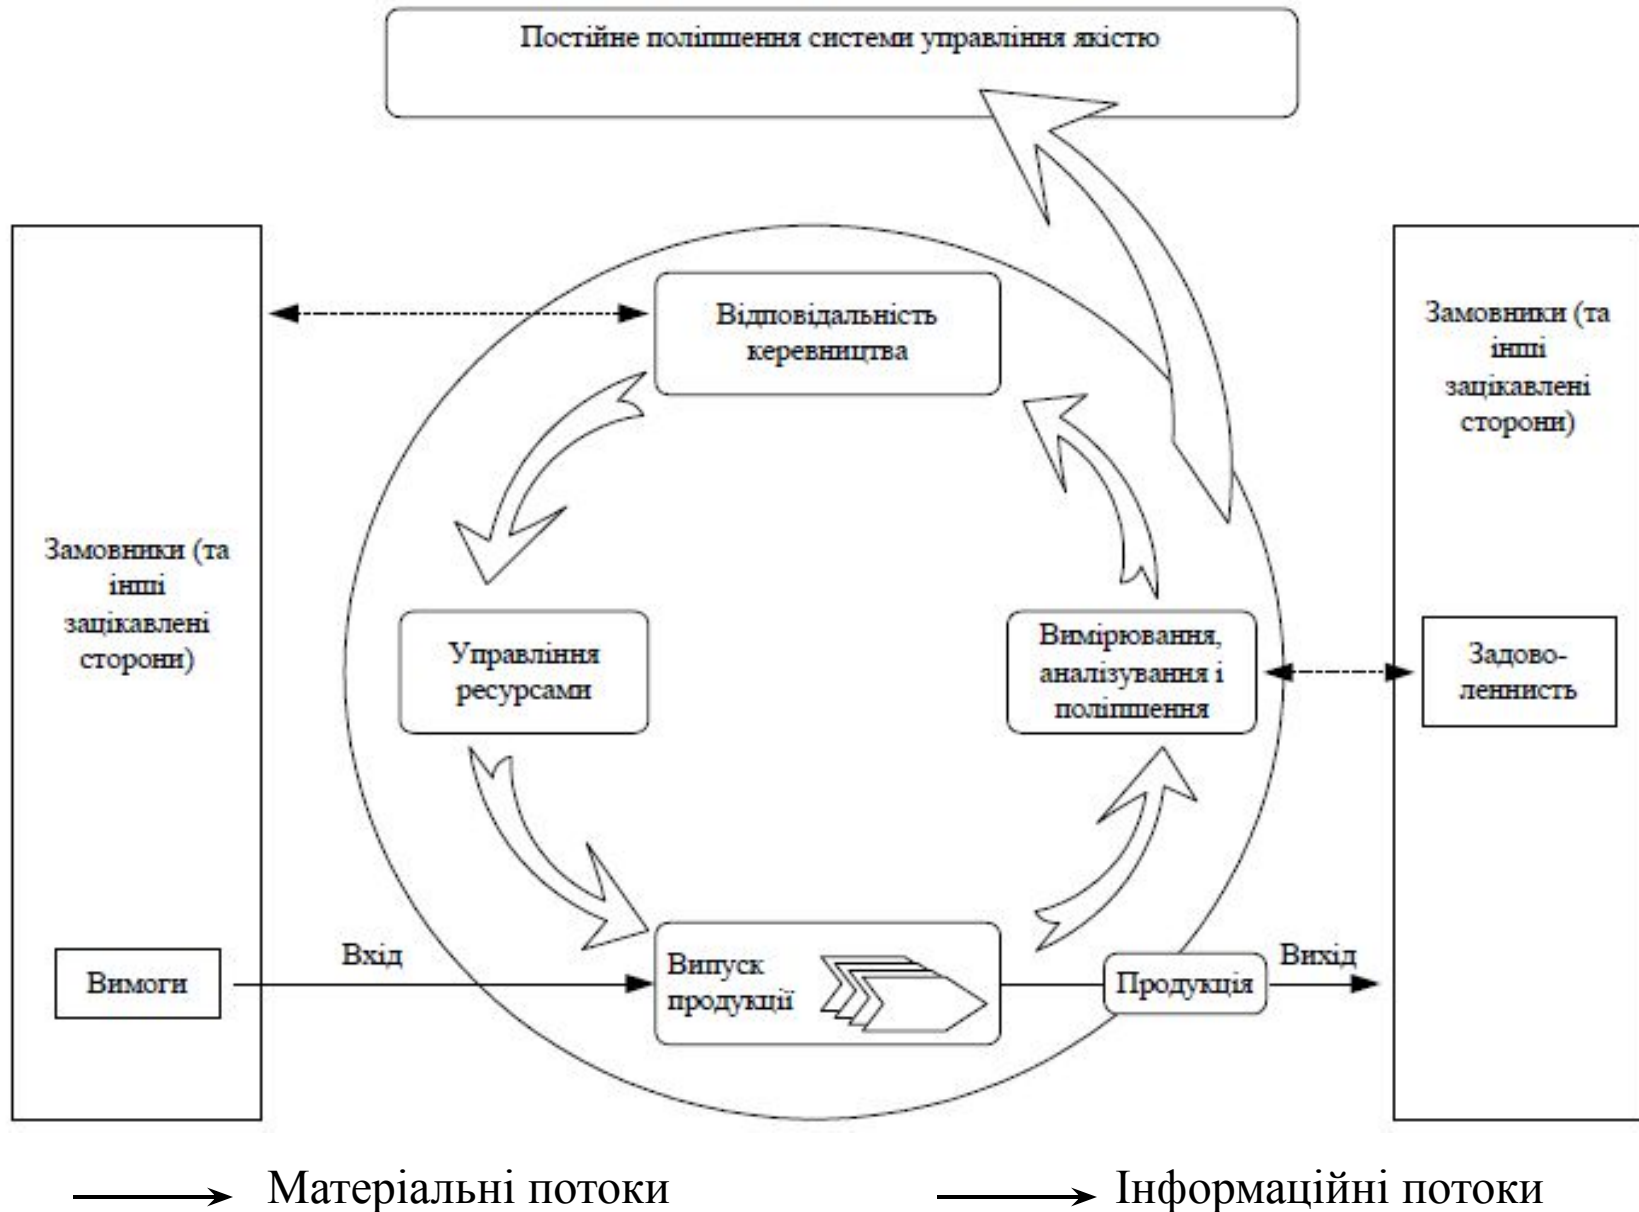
Постійне поліпшення системи управління якістю

Замовники (та інші зацікавлені сторони)

Відповідальність керевництва

Замовники (та інші зацікавлені сторони)

Управління ресурсами

Вимірювання, аналізування і поліпшення

Задово-ленність

Вимоги

Вхід

Випуск продукції

Продукція

Вихід

Матеріальні потоки

Інформаційні потоки